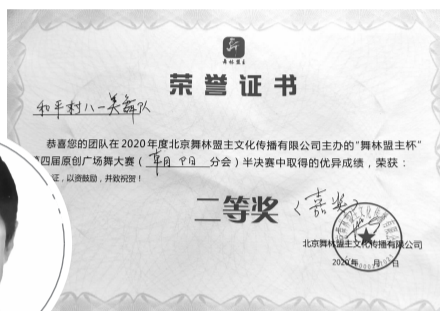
舞林盟主

荣誉证书

和平村八一美舞队

恭喜您的团队在2020年度北京舞林盟主文化传播有限公司主办的"舞林盟主杯"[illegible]四届原创广场舞大赛（阜阳 分会）半决赛中取得的优异成绩，荣获：

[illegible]证，以资鼓励，并致祝贺！

二等奖 〈喜奖〉

北京舞林盟主文化传播有限公司

2020年 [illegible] 日